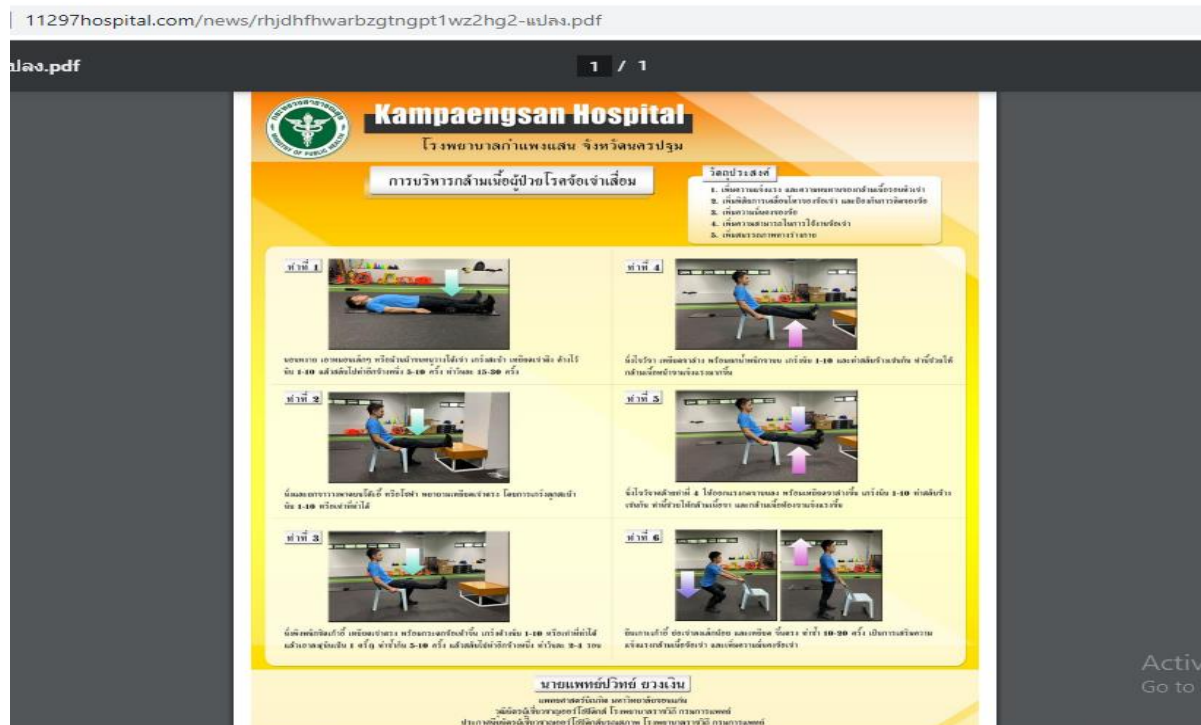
11297hospital.com/news/rhjdhfhwarbzgtngpt1wz2hg2-แปลง.pdf

แปลง.pdf

1 / 1

Kampaengsan Hospital

โรงพยาบาลกำแพงแสน จังหวัดนครปฐม

การบริหารกล้ามเนื้อผู้ป่วยโรคข้อเข่าเสื่อม

วัตถุประสงค์

1. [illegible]
2. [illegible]
3. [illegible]
4. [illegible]
5. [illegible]

ท่าที่ 1

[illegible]

ท่าที่ 4

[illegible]

ท่าที่ 2

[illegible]

ท่าที่ 5

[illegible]

ท่าที่ 3

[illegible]

ท่าที่ 6

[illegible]

นายแพทย์ปวิทย์ ยวงเงิน

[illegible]

Activ
Go to